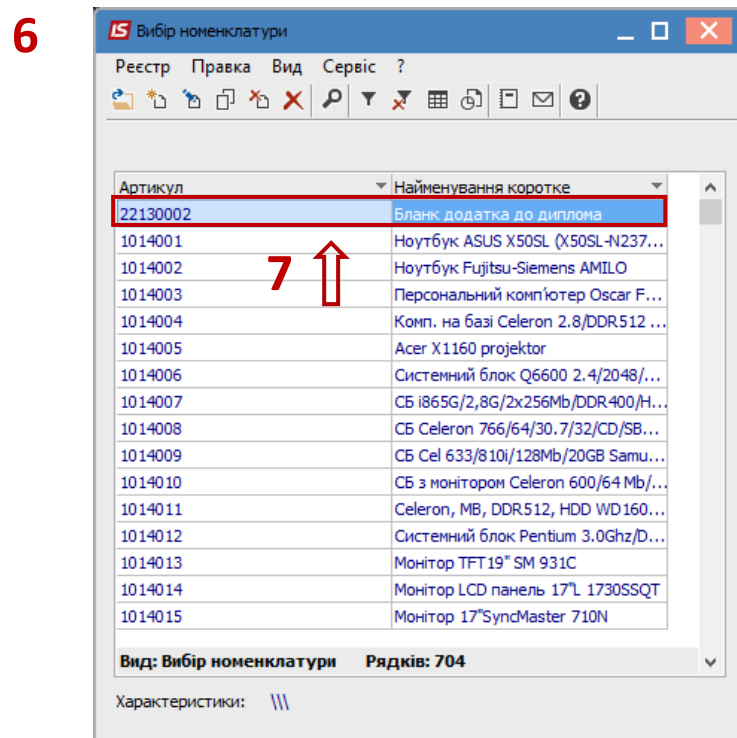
6

IS Вибір номенклатури

Реєстр Правка Вид Сервіс ?

| Артикул | Найменування коротке |
|---|---|
| 22130002 | Бланк додатка до диплома |
| 1014001 | Ноутбук ASUS X50SL (X50SL-N237... |
| 1014002 | Ноутбук Fujitsu-Siemens AMILO |
| 1014003 | Персональний комп'ютер Oscar F... |
| 1014004 | Комп. на базі Celeron 2.8/DDR512 ... |
| 1014005 | Acer X1160 projektor |
| 1014006 | Системний блок Q6600 2.4/2048/... |
| 1014007 | СБ і865G/2,8G/2x256Mb/DDR400/H... |
| 1014008 | СБ Celeron 766/64/30.7/32/CD/SB... |
| 1014009 | СБ Cel 633/810i/128Mb/20GB Samu... |
| 1014010 | СБ з монітором Celeron 600/64 Mb/... |
| 1014011 | Celeron, MB, DDR512, HDD WD160... |
| 1014012 | Системний блок Pentium 3.0Ghz/D... |
| 1014013 | Монітор TFT19" SM 931C |
| 1014014 | Монітор LCD панель 17"L 1730SSQT |
| 1014015 | Монітор 17"SyncMaster 710N |

7

Вид: Вибір номенклатури Рядків: 704

Характеристики: \\\